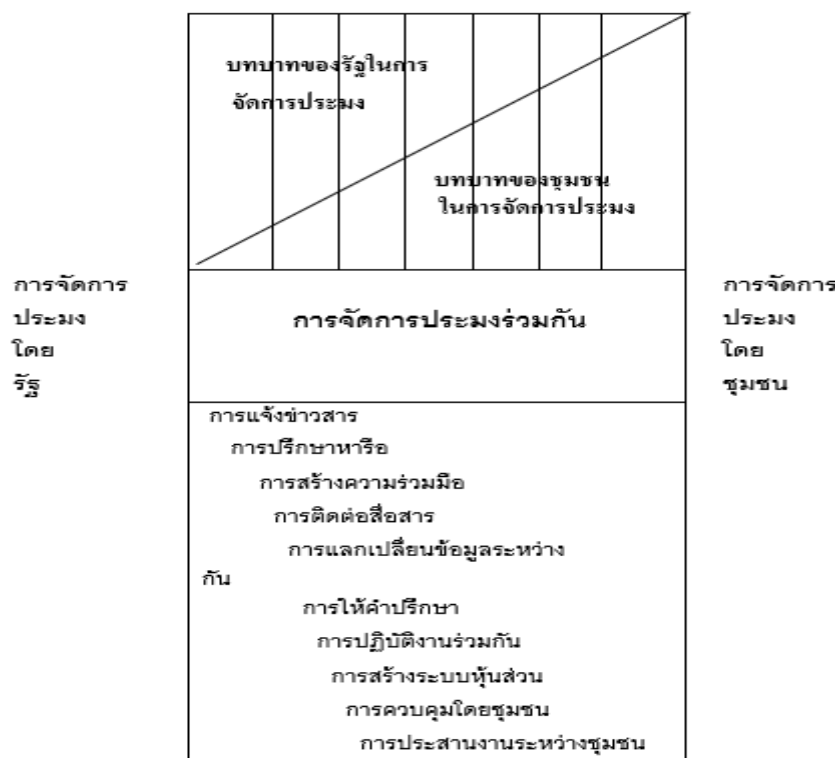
บทบาทของรัฐในการจัดการประมง

บทบาทของชุมชนในการจัดการประมง

การจัดการประมงโดยรัฐ

การจัดการประมงร่วมกัน

การจัดการประมงโดยชุมชน

การแจ้งข่าวสาร
การปรึกษาหารือ
การสร้างความร่วมมือ
การติดต่อสื่อสาร
การแลกเปลี่ยนข้อมูลระหว่างกัน
การให้คำปรึกษา
การปฏิบัติงานร่วมกัน
การสร้างระบบหุ้นส่วน
การควบคุมโดยชุมชน
การประสานงานระหว่างชุมชน